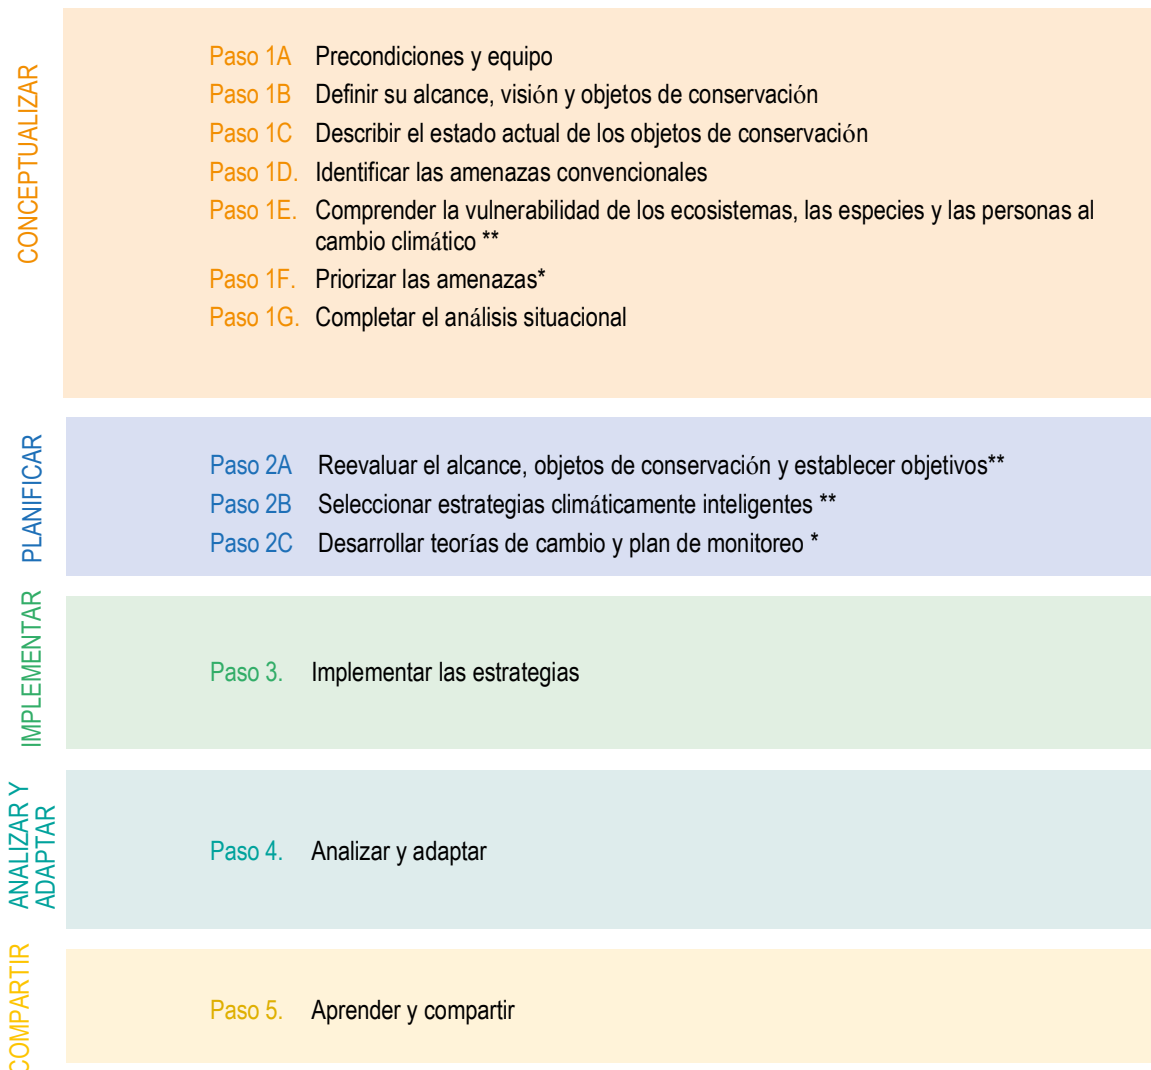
CONCEPTUALIZAR

Paso 1A Precondiciones y equipo
Paso 1B Definir su alcance, visión y objetos de conservación
Paso 1C Describir el estado actual de los objetos de conservación
Paso 1D. Identificar las amenazas convencionales
Paso 1E. Comprender la vulnerabilidad de los ecosistemas, las especies y las personas al cambio climático **
Paso 1F. Priorizar las amenazas*
Paso 1G. Completar el análisis situacional

PLANIFICAR

Paso 2A Reevaluar el alcance, objetos de conservación y establecer objetivos**
Paso 2B Seleccionar estrategias climáticamente inteligentes **
Paso 2C Desarrollar teorías de cambio y plan de monitoreo *

IMPLEMENTAR

Paso 3. Implementar las estrategias

ANALIZAR Y ADAPTAR

Paso 4. Analizar y adaptar

COMPARTIR

Paso 5. Aprender y compartir